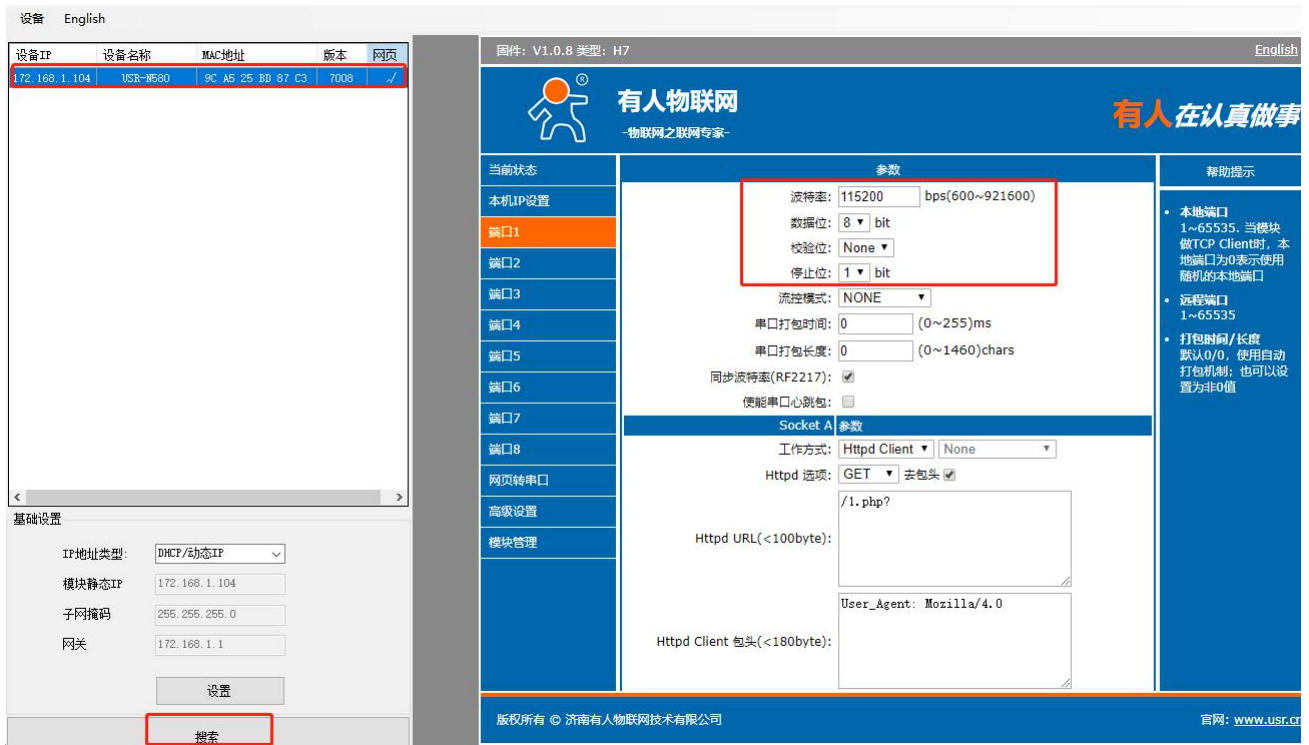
设备 English

| 设备IP | 设备名称 | MAC地址 | 版本 | 网页 |
|---|---|---|---|---|
| 172.168.1.104 | USR-N580 | 9C A5 25 BD 87 C3 | 7008 | √ |

基础设置

IP地址类型: DHCP/动态IP
模块静态IP 172.168.1.104
子网掩码 255.255.255.0
网关 172.168.1.1

设置

搜索

固件: V1.0.8 类型: H7

English

有人物联网
-物联网之联网专家-

有人在认真做事

当前状态
本机IP设置
端口1
端口2
端口3
端口4
端口5
端口6
端口7
端口8
网页转串口
高级设置
模块管理

参数

波特率: 115200 bps(600~921600)
数据位: 8 bit
校验位: None
停止位: 1 bit
流控模式: NONE
串口打包时间: 0 (0~255)ms
串口打包长度: 0 (0~1460)chars
同步波特率(RF2217):
使能串口心跳包:

Socket A 参数

工作方式: Httpd Client None
Httpd 选项: GET 去包头
Httpd URL(<100byte): /1.php?
Httpd Client 包头(<180byte): User_Agent: Mozilla/4.0

帮助提示

• 本地端口
1~65535. 当模块做TCP Client时, 本地端口为0表示使用随机的本地端口
• 远程端口
1~65535
• 打包时间/长度
默认0/0, 使用自动打包机制; 也可以设置为非0值

版权所有 © 济南有人物联网技术有限公司

官网: www.usr.cn